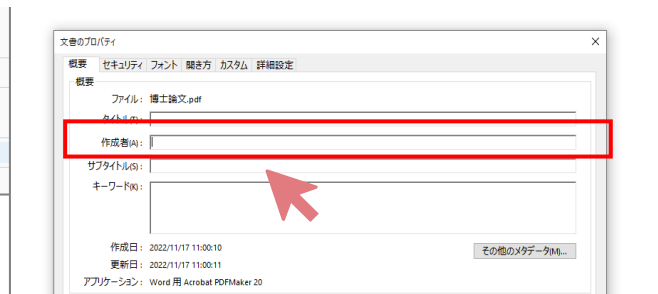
文書のプロパティ
×
概要 セキュリティ フォント 開き方 カスタム 詳細設定
概要
ファイル： 博士論文.pdf
タイトル(T)：
作成者(A)：
サブタイトル(S)：
キーワード(K)：
作成日： 2022/11/17 11:00:10
更新日： 2022/11/17 11:00:11
その他のメタデータ(M)...
アプリケーション： Word 用 Acrobat PDFMaker 20